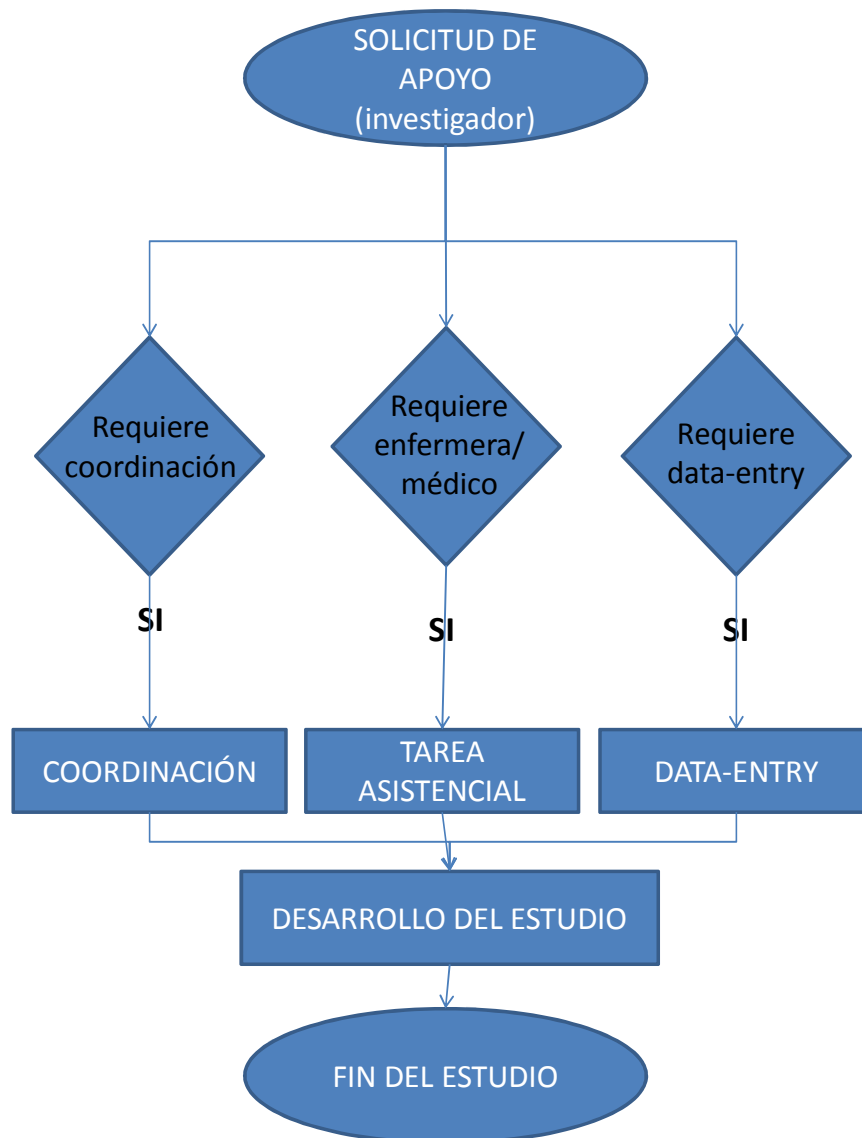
SOLICITUD DE APOYO (investigador)

Requiere coordinación

Requiere enfermera/ médico

Requiere data-entry

SI

SI

SI

COORDINACIÓN

TAREA ASISTENCIAL

DATA-ENTRY

DESARROLLO DEL ESTUDIO

FIN DEL ESTUDIO